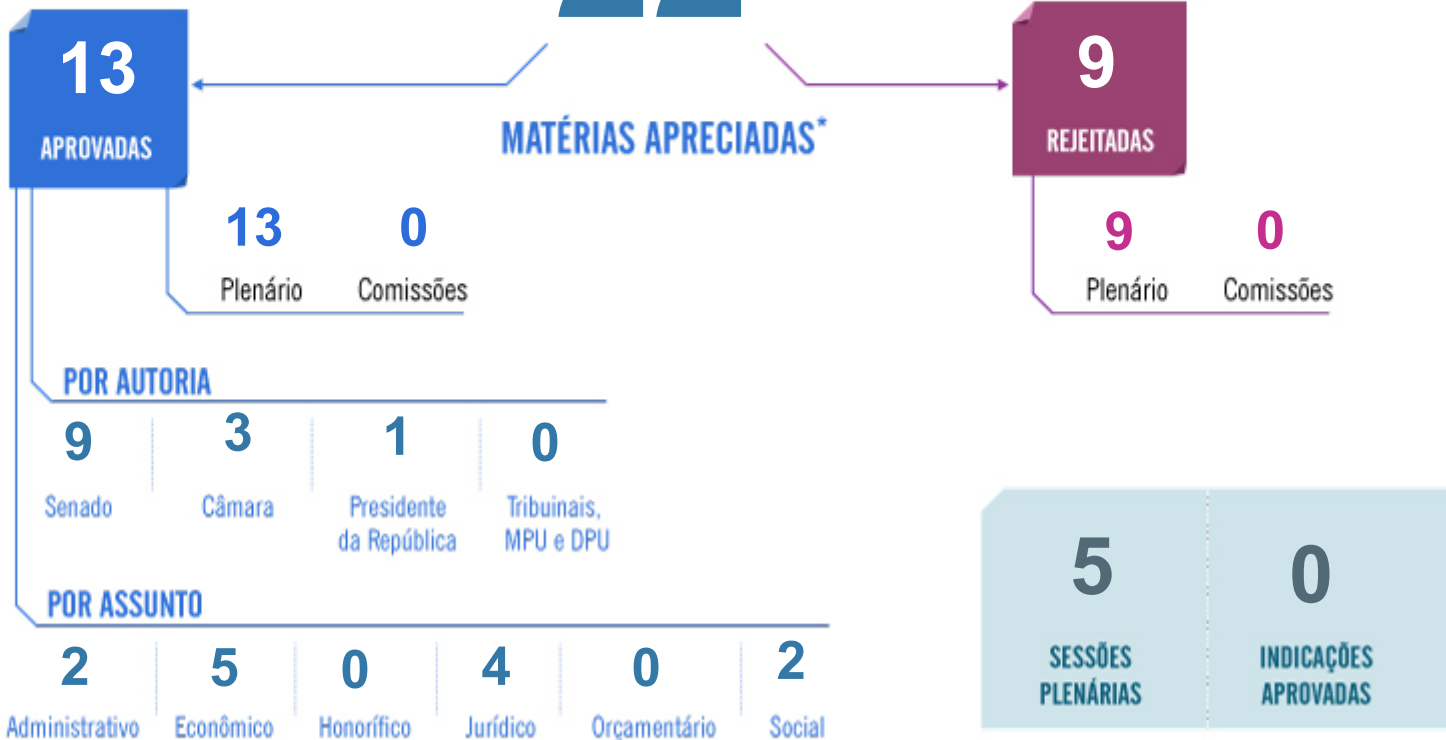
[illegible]

13
APROVADAS

MATÉRIAS APRECIADAS*

9
REJEITADAS

13 Plenário
0 Comissões

9 Plenário
0 Comissões

POR AUTORIA

9 Senado
3 Câmara
1 Presidente da República
0 Tribuinais, MPU e DPU

POR ASSUNTO

2 Administrativo
5 Econômico
0 Honorífico
4 Jurídico
0 Orçamentário
2 Social

5
SESSÕES PLENÁRIAS

0
INDICAÇÕES APROVADAS